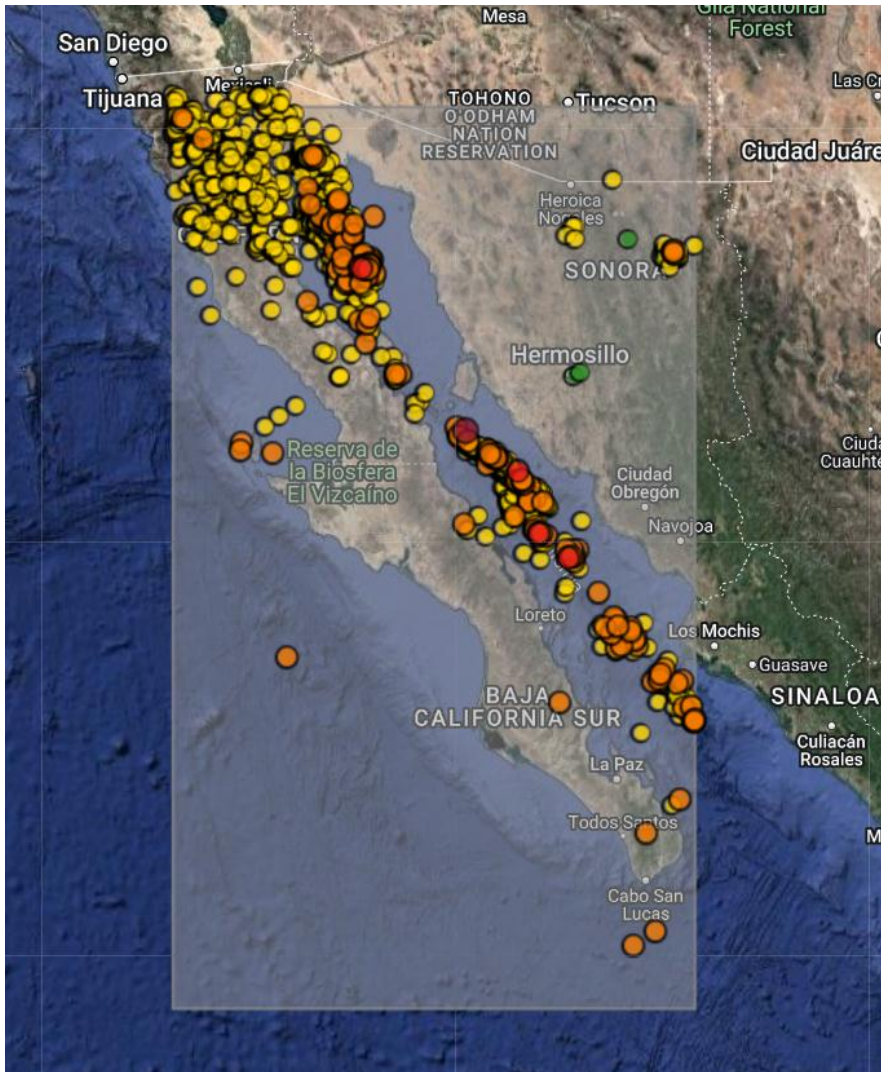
Mesa

Gila National Forest

San Diego

Tijuana

Mexicali

Las Cr

TOHONO O'ODHAM NATION RESERVATION

Tucson

Ciudad Juáre

Heroica Nogales

SONORA

Hermosillo

Reserva de la Biosfera El Vizcaíno

Ciudad Obregón

Ciuda Cuauhte

Navojoa

Loreto

Los Mochis

Guasave

BAJA CALIFORNIA SUR

SINALOA

Culiacán Rosales

La Paz

Todos Santos

M

Cabo San Lucas